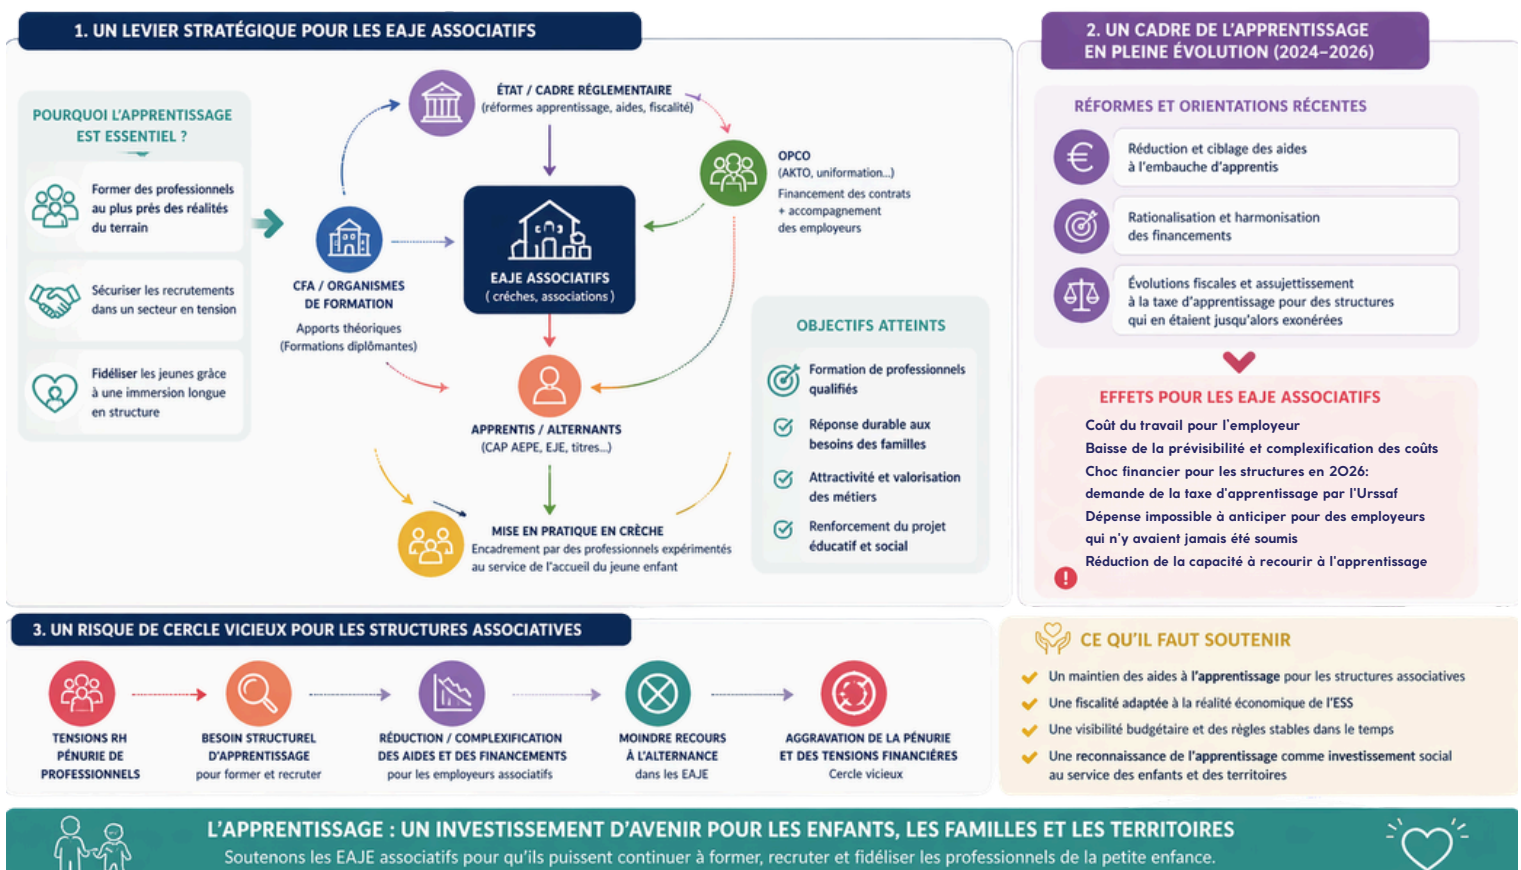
1. UN LEVIER STRATÉGIQUE POUR LES EAJE ASSOCIATIFS

POURQUOI L'APPRENTISSAGE EST ESSENTIEL ?

Former des professionnels au plus près des réalités du terrain

Sécuriser les recrutements dans un secteur en tension

Fidéliser les jeunes grâce à une immersion longue en structure

ÉTAT / CADRE RÉGLEMENTAIRE (réformes apprentissage, aides, fiscalité)

OPCO (AKTO, uniformation...) Financement des contrats + accompagnement des employeurs

CFA / ORGANISMES DE FORMATION
Apports théoriques (Formations diplômantes)

EAJE ASSOCIATIFS ( crèches, associations )

APPRENTIS / ALTERNANTS (CAP AEPE, EJE, titres...)

MISE EN PRATIQUE EN CRÈCHE
Encadrement par des professionnels expérimentés au service de l'accueil du jeune enfant

OBJECTIFS ATTEINTS
Formation de professionnels qualifiés
Réponse durable aux besoins des familles
Attractivité et valorisation des métiers
Renforcement du projet éducatif et social

2. UN CADRE DE L'APPRENTISSAGE EN PLEINE ÉVOLUTION (2024-2026)

RÉFORMES ET ORIENTATIONS RÉCENTES
Réduction et ciblage des aides à l'embauche d'apprentis
Rationalisation et harmonisation des financements
Évolutions fiscales et assujettissement à la taxe d'apprentissage pour des structures qui en étaient jusqu'alors exonérées

EFFETS POUR LES EAJE ASSOCIATIFS
Coût du travail pour l'employeur
Baisse de la prévisibilité et complexification des coûts
Choc financier pour les structures en 2026: demande de la taxe d'apprentissage par l'Urssaf
Dépense impossible à anticiper pour des employeurs qui n'y avaient jamais été soumis
Réduction de la capacité à recourir à l'apprentissage

3. UN RISQUE DE CERCLE VICIEUX POUR LES STRUCTURES ASSOCIATIVES

TENSIONS RH PÉNURIE DE PROFESSIONNELS

BESOIN STRUCTUREL D'APPRENTISSAGE pour former et recruter

RÉDUCTION / COMPLEXIFICATION DES AIDES ET DES FINANCEMENTS pour les employeurs associatifs

MOINDRE RECOURS À L'ALTERNANCE dans les EAJE

AGGRAVATION DE LA PÉNURIE ET DES TENSIONS FINANCIÈRES Cercle vicieux

CE QU'IL FAUT SOUTENIR
Un maintien des aides à l'apprentissage pour les structures associatives
Une fiscalité adaptée à la réalité économique de l'ESS
Une visibilité budgétaire et des règles stables dans le temps
Une reconnaissance de l'apprentissage comme investissement social au service des enfants et des territoires

L'APPRENTISSAGE : UN INVESTISSEMENT D'AVENIR POUR LES ENFANTS, LES FAMILLES ET LES TERRITOIRES
Soutenons les EAJE associatifs pour qu'ils puissent continuer à former, recruter et fidéliser les professionnels de la petite enfance.